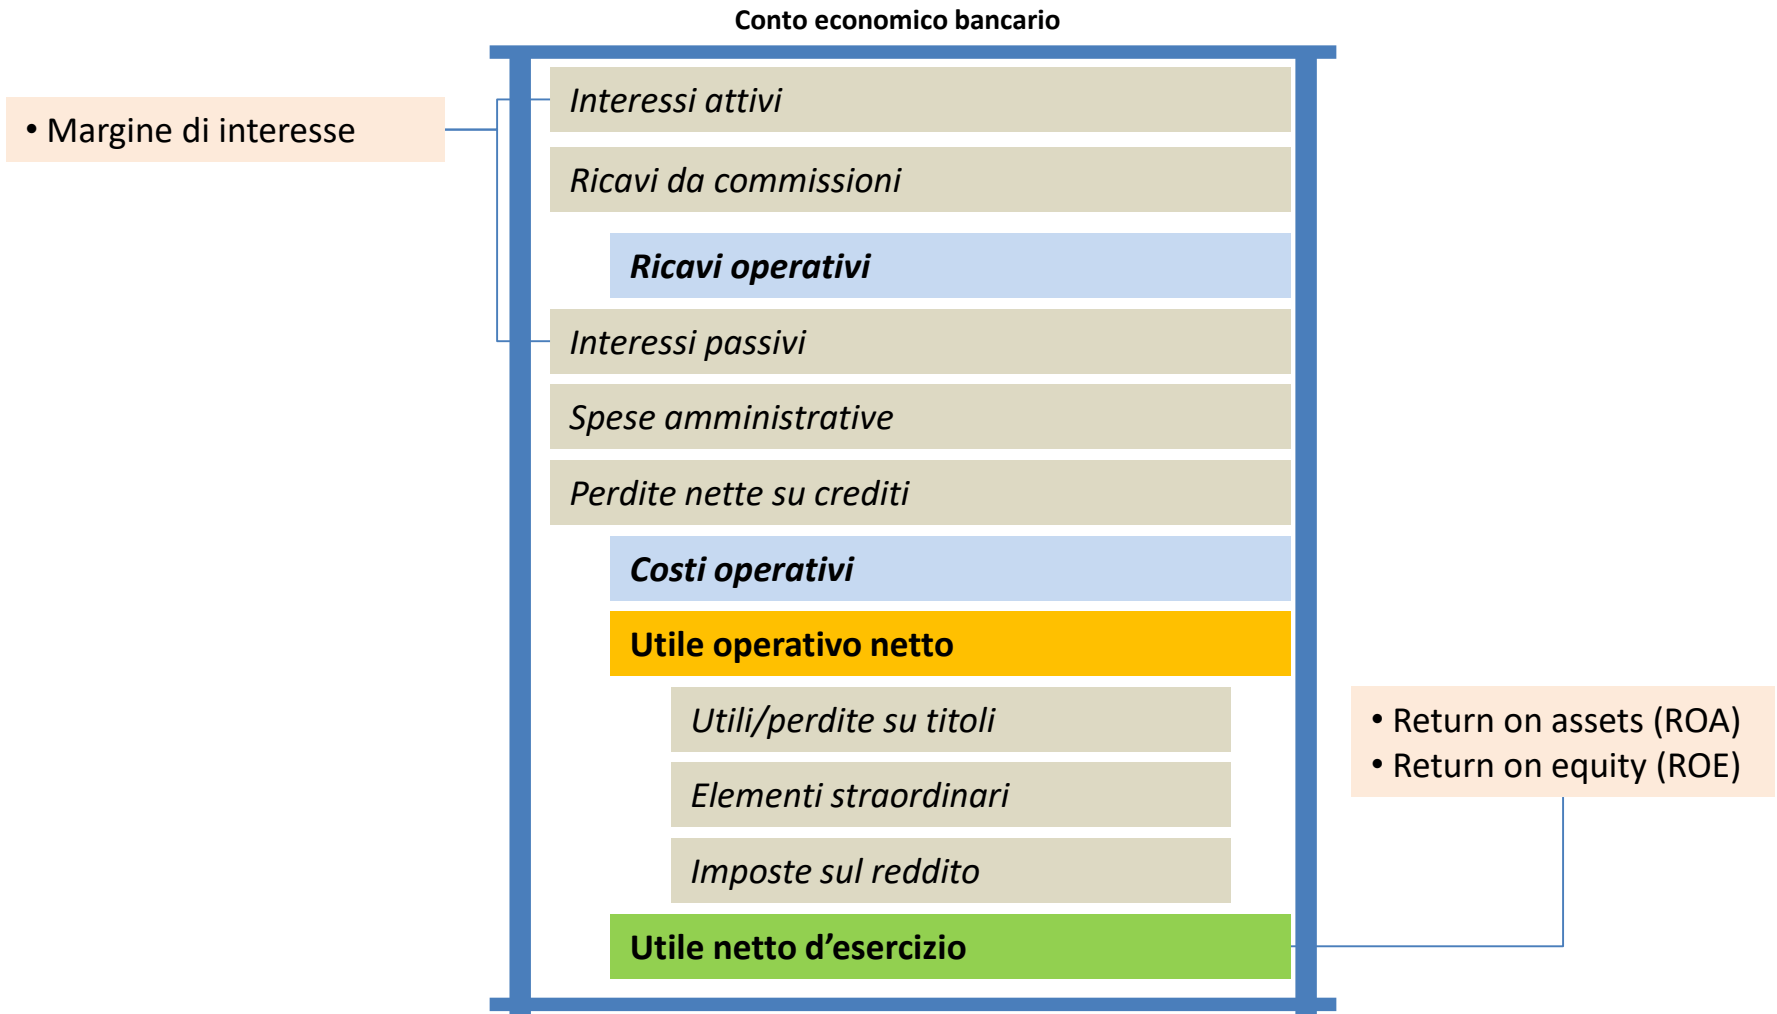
Conto economico bancario

• Margine di interesse

Interessi attivi

Ricavi da commissioni

Ricavi operativi

Interessi passivi

Spese amministrative

Perdite nette su crediti

Costi operativi

Utile operativo netto

Utili/perdite su titoli

Elementi straordinari

Imposte sul reddito

Utile netto d'esercizio

• Return on assets (ROA)
• Return on equity (ROE)